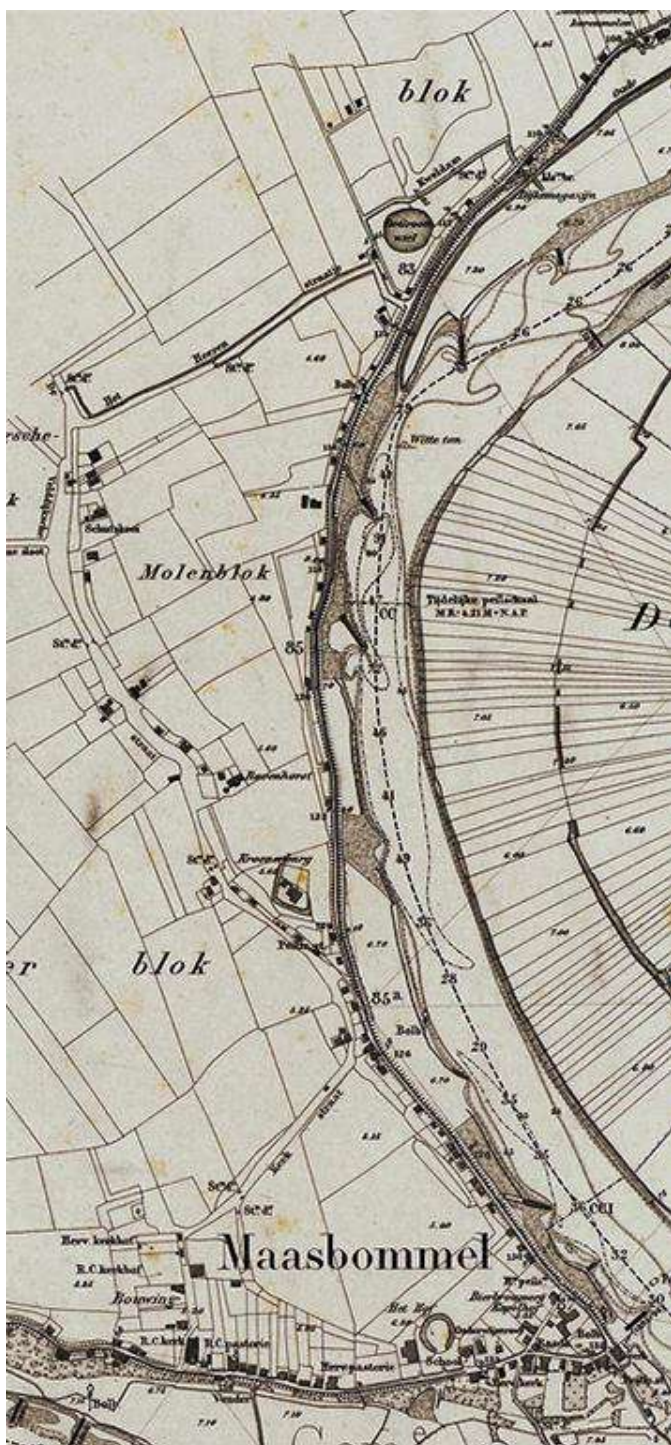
blok

83

Het Hogen straatje

Witte ton

Molenblok

Tijdelijke peilschaal

85

Ravenhorst

Kroonenburg

blok

85a

29

Maasbommel

Herv. kerkhof

R.C. kerkhof

Bouwing

R.C. kerk

R.C. pastorie

Herv. pastorie

Het Hof

School

D